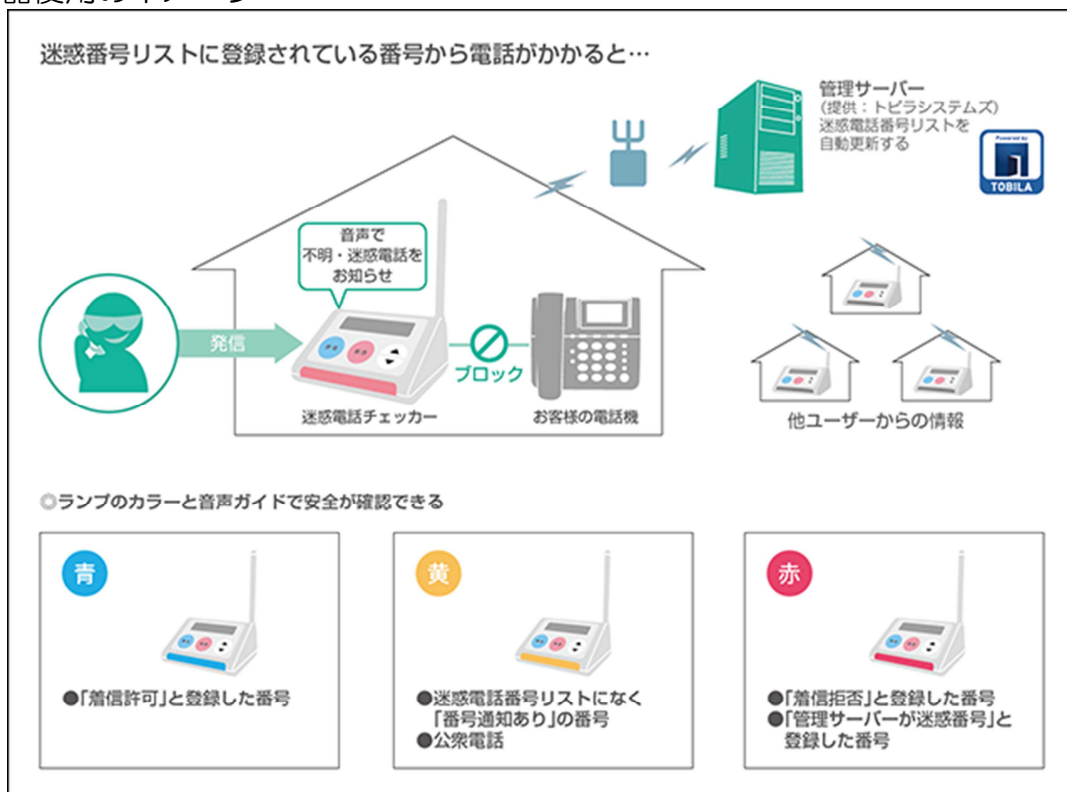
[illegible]

迷惑番号リストに登録されている番号から電話がかかると…

管理サーバー
（提供：トビラシステムズ）
迷惑電話番号リストを
自動更新する

Powered by
TOBILA

音声で
不明・迷惑電話を
お知らせ

発信

ブロック

迷惑電話チェッカー

お客様の電話機

他ユーザーからの情報

◎ランプのカラーと音声ガイドで安全が確認できる

青

●「着信許可」と登録した番号

黄

●迷惑電話番号リストになく
「番号通知あり」の番号
●公衆電話

赤

●「着信拒否」と登録した番号
●「管理サーバーが迷惑番号」と
登録した番号